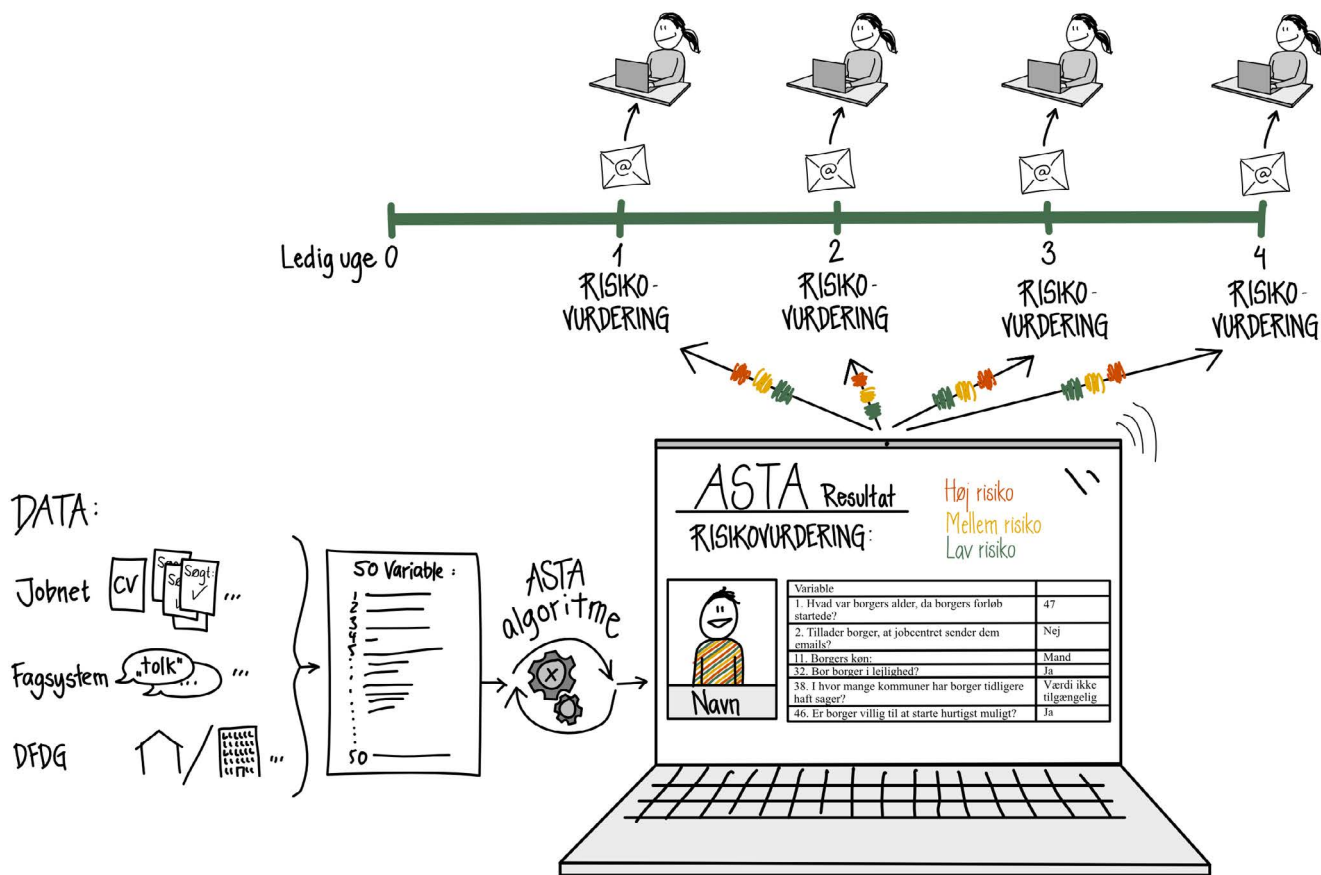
Ledig uge 0

1
RISIKO-
VURDERING

2
RISIKO-
VURDERING

3
RISIKO-
VURDERING

4
RISIKO-
VURDERING

DATA:

Jobnet CV Søgt Søgt Søgt ✓ ...

Fagsystem „tolk" ... ...

DFDG ...

50 Variable:
1
2
3
4
5
50

ASTA algoritme

ASTA Resultat
RISIKOVURDERING:

Høj risiko
Mellem risiko
Lav risiko

Navn

| Variable | |
|---|---|
| 1. Hvad var borgers alder, da borgers forløb startede? | 47 |
| 2. Tillader borger, at jobcentret sender dem emails? | Nej |
| 11. Borgers køn: | Mand |
| 32. Bor borger i lejlighed? | Ja |
| 38. I hvor mange kommuner har borger tidligere haft sager? | Værdi ikke tilgængelig |
| 46. Er borger villig til at starte hurtigst muligt? | Ja |